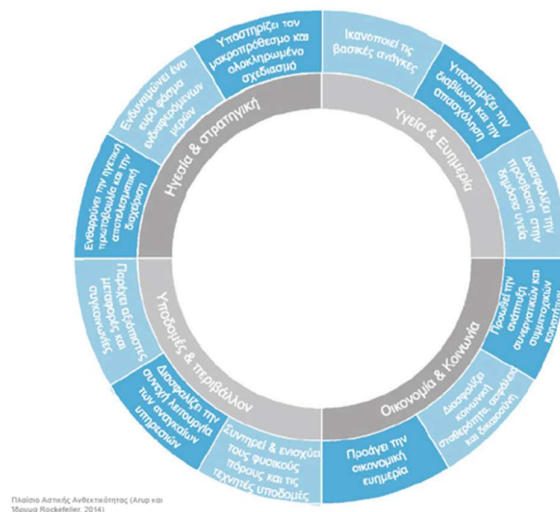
Υποστηρίζει τον μακροπρόθεσμο και ολοκληρωμένο σχεδιασμό

Ικανοποιεί τις βασικές ανάγκες

Ενδυναμώνει ένα ευρύ φάσμα ενδιαφερόμενων μερών

Υποστηρίζει την διαβίωση και την απασχόληση

Ηγεσία & στρατηγική

Υγεία & Ευημερία

Ενθαρρύνει την ηγεσία, πρωτοβουλία και την αποτελεσματική διαχείριση

Διασφαλίζει την πρόσβαση στην δημόσια υγεία

Παρέχει αξιόπιστη επικοινωνία και κινητικότητα

Προωθεί την ανάπτυξη συνεκτικών και συμμετοχικών κοινοτήτων

Υποδομές & περιβάλλον

Οικονομία & Κοινωνία

Διασφαλίζει την συνεχή λειτουργία των αναγκαίων υπηρεσιών

Διασφαλίζει κοινωνική σταθερότητα, ασφάλεια και δικαιοσύνη

Συντηρεί και ενισχύει τους φυσικούς πόρους και τις τεχνητές υποδομές

Προάγει την οικονομική ευημερία

Πλαίσιο Αστικής Ανθεκτικότητας (Arup και Ίδρυμα Rockefeller, 2014)